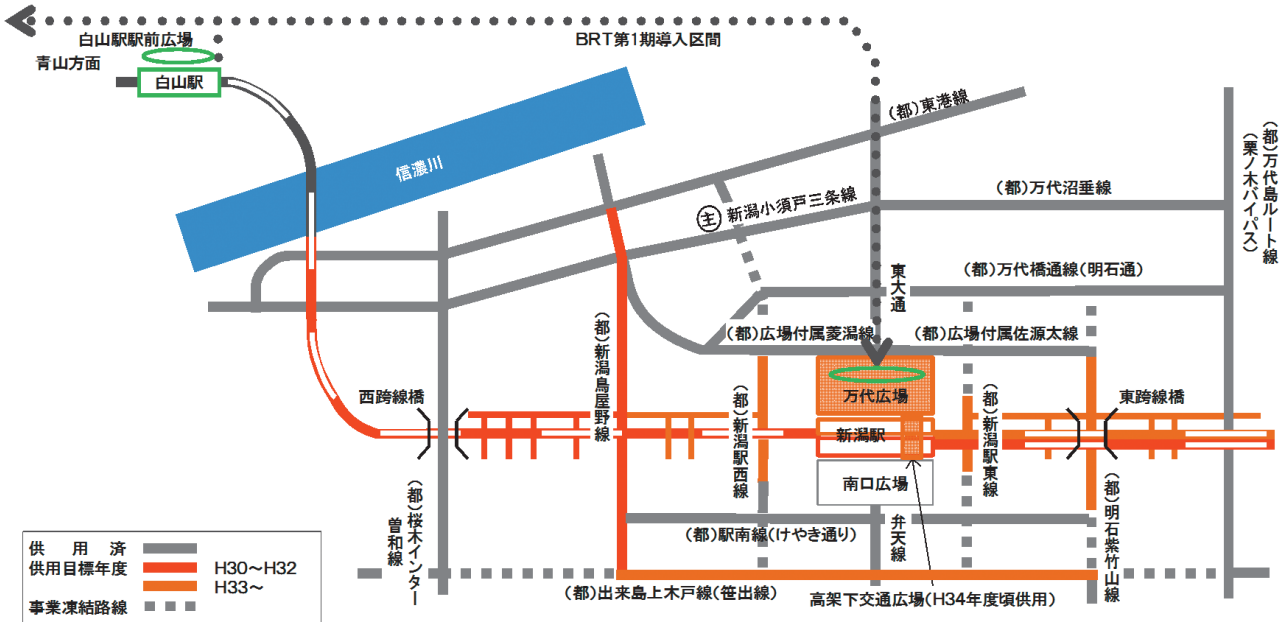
白山駅駅前広場
BRT第1期導入区間
青山方面
白山駅
信濃川
(都)東港線
(都)万代島ルート線(栗ノ木バイパス)
(都)万代沼垂線
主 新潟小須戸三条線
東大通
(都)万代橋通線(明石通)
(都)新潟鳥屋野線
(都)広場付属菱潟線
(都)広場付属佐源太線
万代広場
西跨線橋
東跨線橋
(都)新潟駅西線
新潟駅
(都)新潟駅東線
南口広場
(都)桜木インター曽和線
(都)駅南線(けやき通り)
弁天線
(都)明石紫竹山線
(都)出来島上木戸線(笹出線)
高架下交通広場(H34年度頃供用)
供用済
供用目標年度
H30~H32
H33~
事業凍結路線